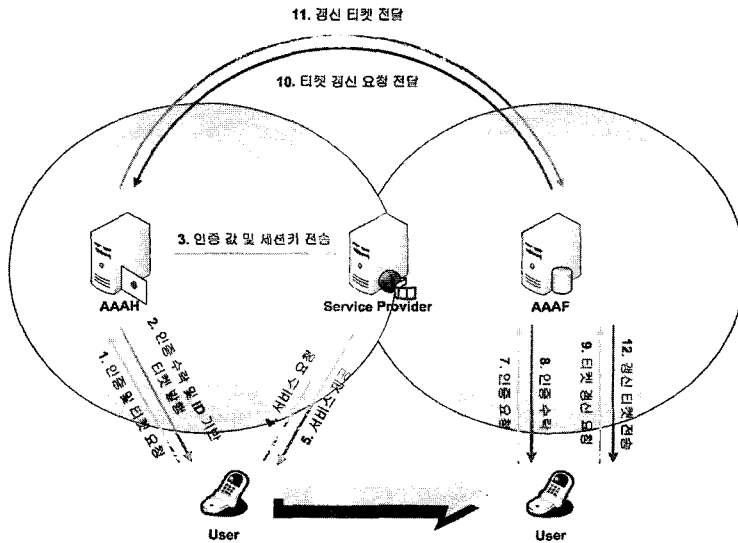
11. 갱신 티켓 전달

10. 티켓 갱신 요청 전달

3. 인증 값 및 세션키 전송

AAAH

Service Provider

AAAF

1. 인증 및 티켓 요청

2. 인증 수락 및 ID 기반 티켓 발행

4. 서비스 요청

5. 서비스 제공

7. 인증 요청

8. 인증 수락

9. 티켓 갱신 요청

12. 갱신 티켓 전송

User

User